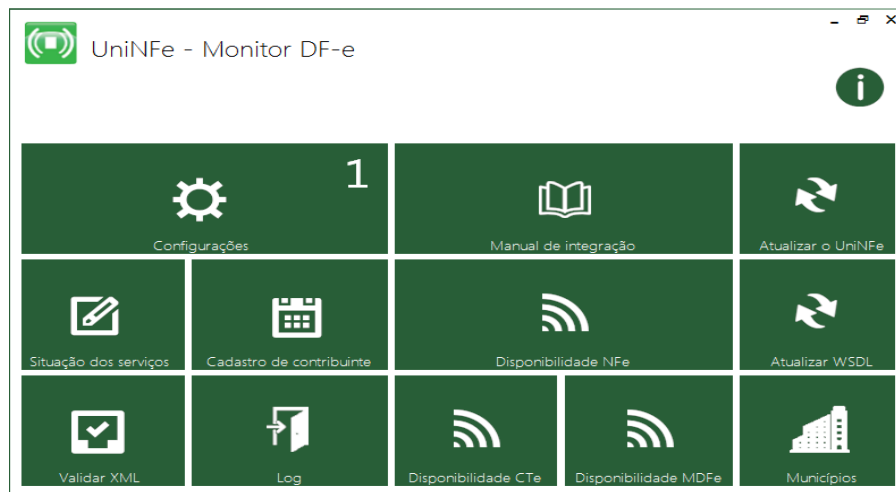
UniNFe - Monitor DF-e

1

Configurações

Manual de integração

Atualizar o UniNFe

Situação dos serviços

Cadastro de contribuinte

Disponibilidade NFe

Atualizar WSDL

Validar XML

Log

Disponibilidade CTe

Disponibilidade MDFe

Municípios